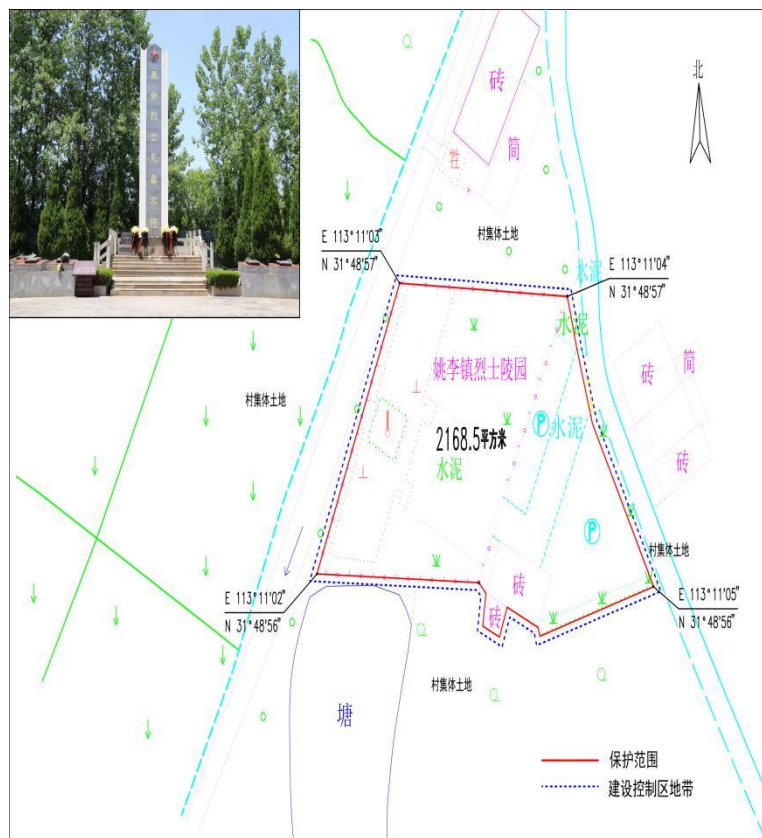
北

砖

简

E 113°11'03"
N 31°48'57"

村集体土地

水泥

E 113°11'04"
N 31°48'57"

水泥

姚李镇烈士陵园

砖

简

村集体土地

2168.5平方米

水泥

水泥

砖

村集体土地

E 113°11'02"
N 31°48'56"

砖

砖

E 113°11'05"
N 31°48'56"

村集体土地

塘

保护范围

建设控制区地带